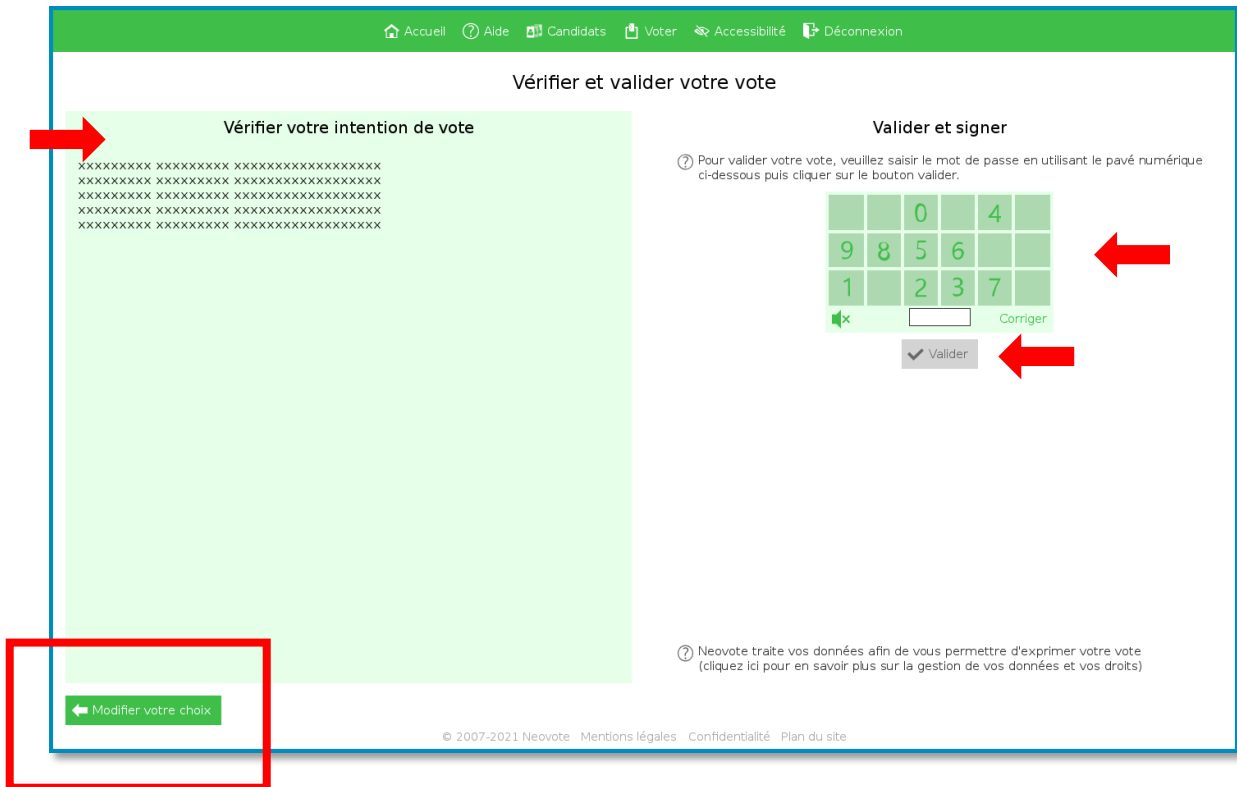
Accueil Aide Candidats Voter Accessibilité Déconnexion

Vérifier et valider votre vote

Vérifier votre intention de vote

xxxxxxxxx xxxxxxxxx xxxxxxxxxxxxxxxxxx
xxxxxxxxx xxxxxxxxx xxxxxxxxxxxxxxxxxx
xxxxxxxxx xxxxxxxxx xxxxxxxxxxxxxxxxxx
xxxxxxxxx xxxxxxxxx xxxxxxxxxxxxxxxxxx
xxxxxxxxx xxxxxxxxx xxxxxxxxxxxxxxxxxx

Valider et signer

Pour valider votre vote, veuillez saisir le mot de passe en utilisant le pavé numérique ci-dessous puis cliquer sur le bouton valider.

| | | 0 | | 4 | |
|---|---|---|---|---|---|
| 9 | 8 | 5 | 6 | | |
| 1 | | 2 | 3 | 7 | |

Corriger

Valider

Neovote traite vos données afin de vous permettre d'exprimer votre vote (cliquez ici pour en savoir plus sur la gestion de vos données et vos droits)

Modifier votre choix

© 2007-2021 Neovote Mentions légales Confidentialité Plan du site